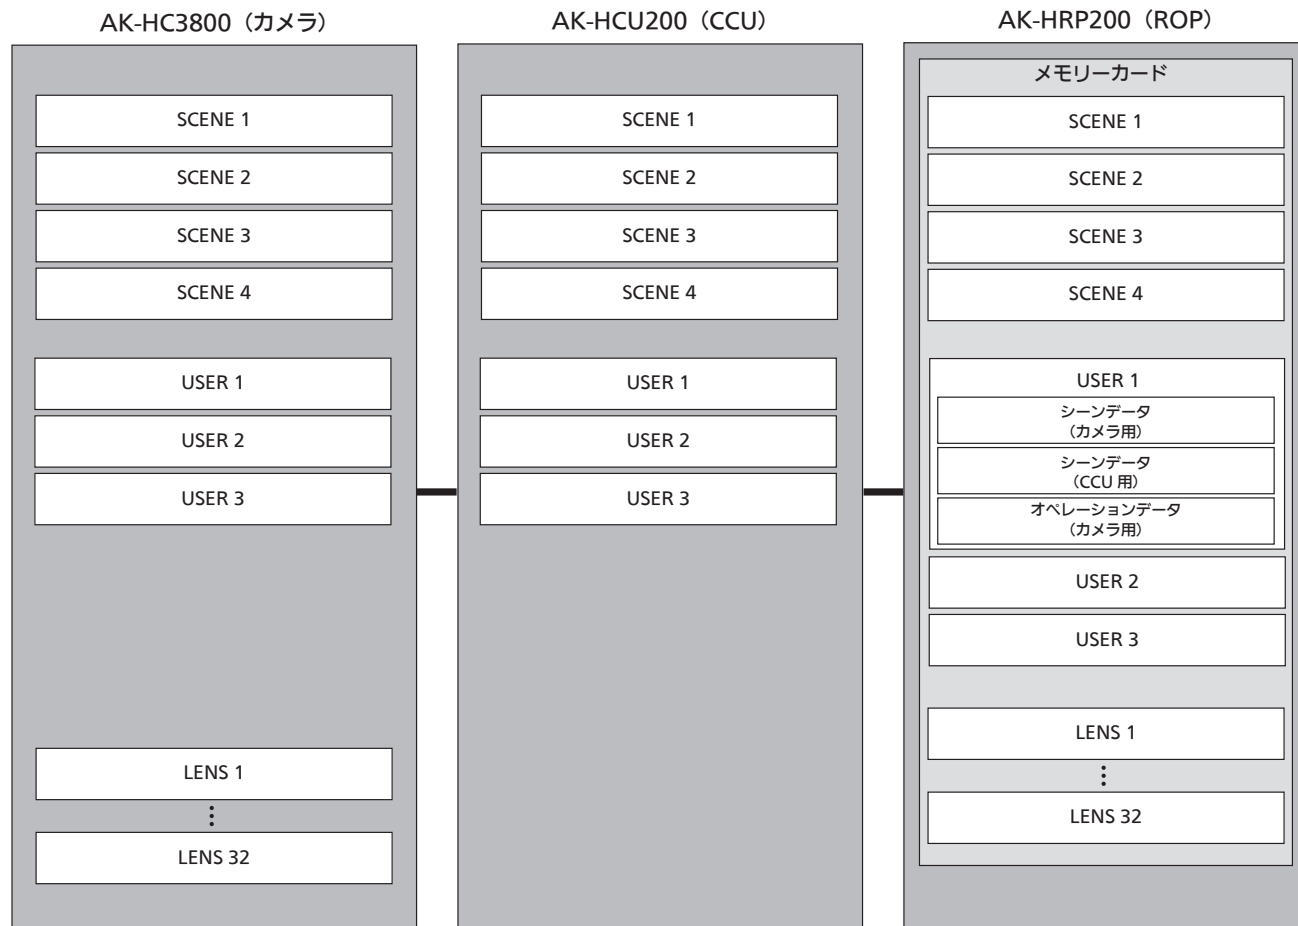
AK-HC3800（カメラ）

SCENE 1
SCENE 2
SCENE 3
SCENE 4

USER 1
USER 2
USER 3

LENS 1
⋮
LENS 32

AK-HCU200（CCU）

SCENE 1
SCENE 2
SCENE 3
SCENE 4

USER 1
USER 2
USER 3

AK-HRP200（ROP）

メモリーカード

SCENE 1
SCENE 2
SCENE 3
SCENE 4

USER 1
シーンデータ（カメラ用）
シーンデータ（CCU 用）
オペレーションデータ（カメラ用）
USER 2
USER 3

LENS 1
⋮
LENS 32